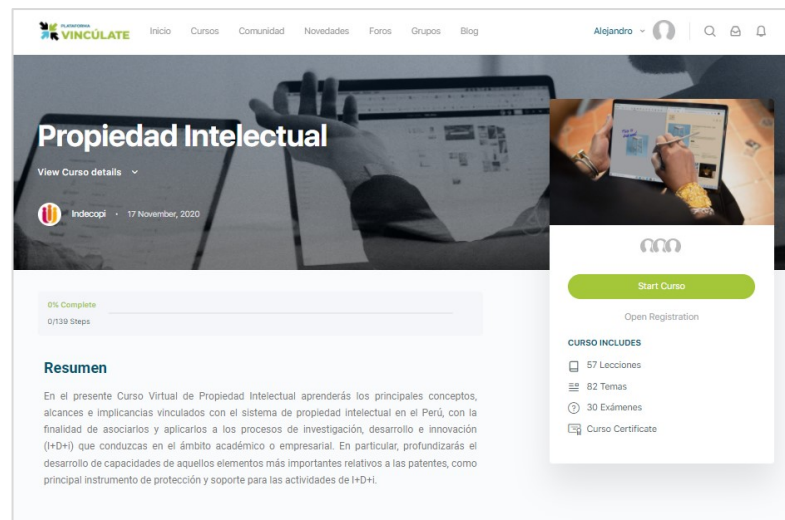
PLATAFORMA VINCÚLATE

Inicio Cursos Comunidad Novedades Foros Grupos Blog

Alejandro

Propiedad Intelectual

View Curso details

Indecopi • 17 November, 2020

0% Complete
0/139 Steps

Resumen

En el presente Curso Virtual de Propiedad Intelectual aprenderás los principales conceptos, alcances e implicancias vinculados con el sistema de propiedad intelectual en el Perú, con la finalidad de asociarlos y aplicarlos a los procesos de investigación, desarrollo e innovación (I+D+i) que conduzcas en el ámbito académico o empresarial. En particular, profundizarás el desarrollo de capacidades de aquellos elementos más importantes relativos a las patentes, como principal instrumento de protección y soporte para las actividades de I+D+i.

Start Curso

Open Registration

CURSO INCLUDES

57 Lecciones

82 Temas

30 Exámenes

Curso Certificate